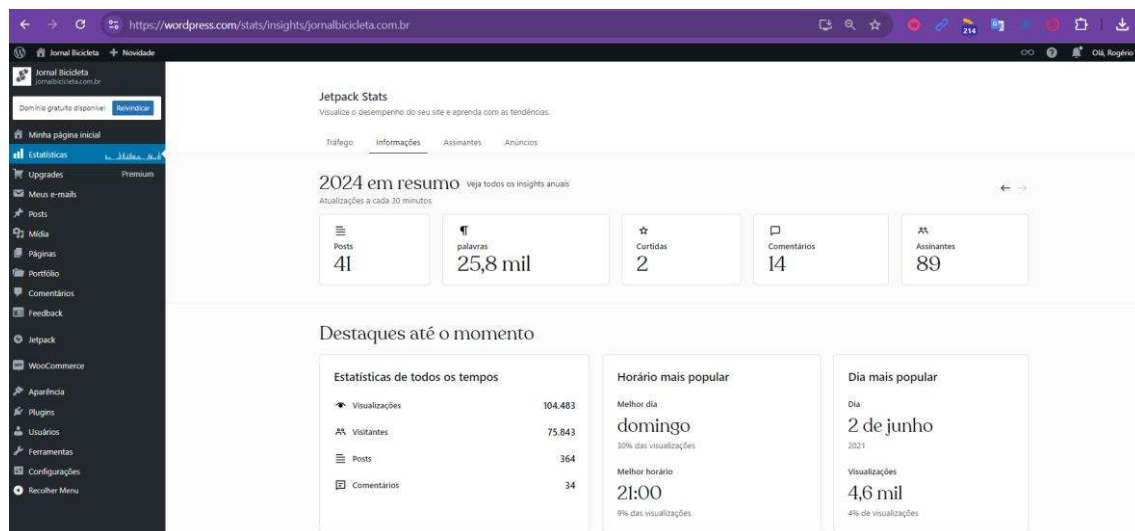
https://wordpress.com/stats/insights/jornalbicicleta.com.br

214

Jornal Bicicleta + Novidade

Olá, Rogério

Jornal Bicicleta
jornalbicicleta.com.br

Domínio gratuito disponível Reivindicar

Minha página inicial
Estatísticas
Upgrades Premium
Meus e-mails
Posts
Mídia
Páginas
Portfólio
Comentários
Feedback
Jetpack
WooCommerce
Aparência
Plugins
Usuários
Ferramentas
Configurações
Recolher Menu

Jetpack Stats
Visualize o desempenho do seu site e aprenda com as tendências.

Tráfego Informações Assinantes Anúncios

2024 em resumo Veja todos os insights anuais
Atualizações a cada 30 minutos

| Posts | palavras | Curtidas | Comentários | Assinantes |
|---|---|---|---|---|
| 41 | 25,8 mil | 2 | 14 | 89 |

Destaques até o momento

Estatísticas de todos os tempos

| | |
|---|---|
| Visualizações | 104.483 |
| Visitantes | 75.843 |
| Posts | 364 |
| Comentários | 34 |

Horário mais popular
Melhor dia
domingo
30% das visualizações
Melhor horário
21:00
9% das visualizações

Dia mais popular
Dia
2 de junho
2021
Visualizações
4,6 mil
4% de visualizações